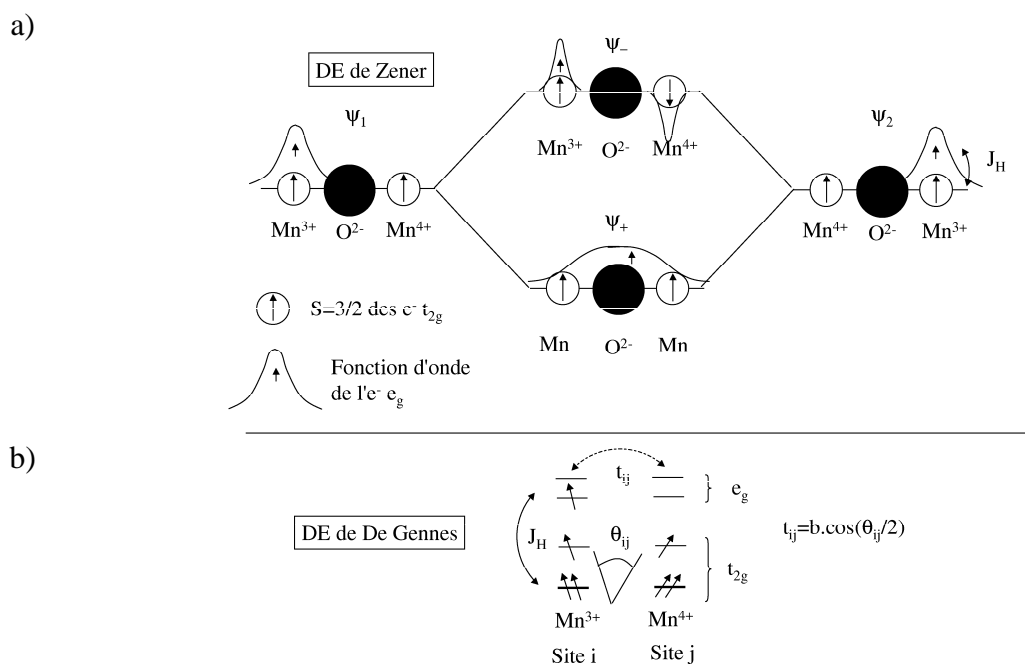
a)

DE de Zener

$\psi_1$

$Mn^{3+}$ $O^{2-}$ $Mn^{4+}$

$\psi_-$

$Mn^{3+}$ $O^{2-}$ $Mn^{4+}$

$\psi_+$

Mn $O^{2-}$ Mn

$\psi_2$

$J_H$

$Mn^{4+}$ $O^{2-}$ $Mn^{3+}$

S=3/2 des $e^-$ $t_{2g}$

Fonction d'onde de l'$e^-$ $e_g$

b)

DE de De Gennes

$t_{ij}$

$e_g$

$J_H$

$\theta_{ij}$

$t_{2g}$

$t_{ij}=b.\cos(\theta_{ij}/2)$

$Mn^{3+}$ $Mn^{4+}$

Site i Site j